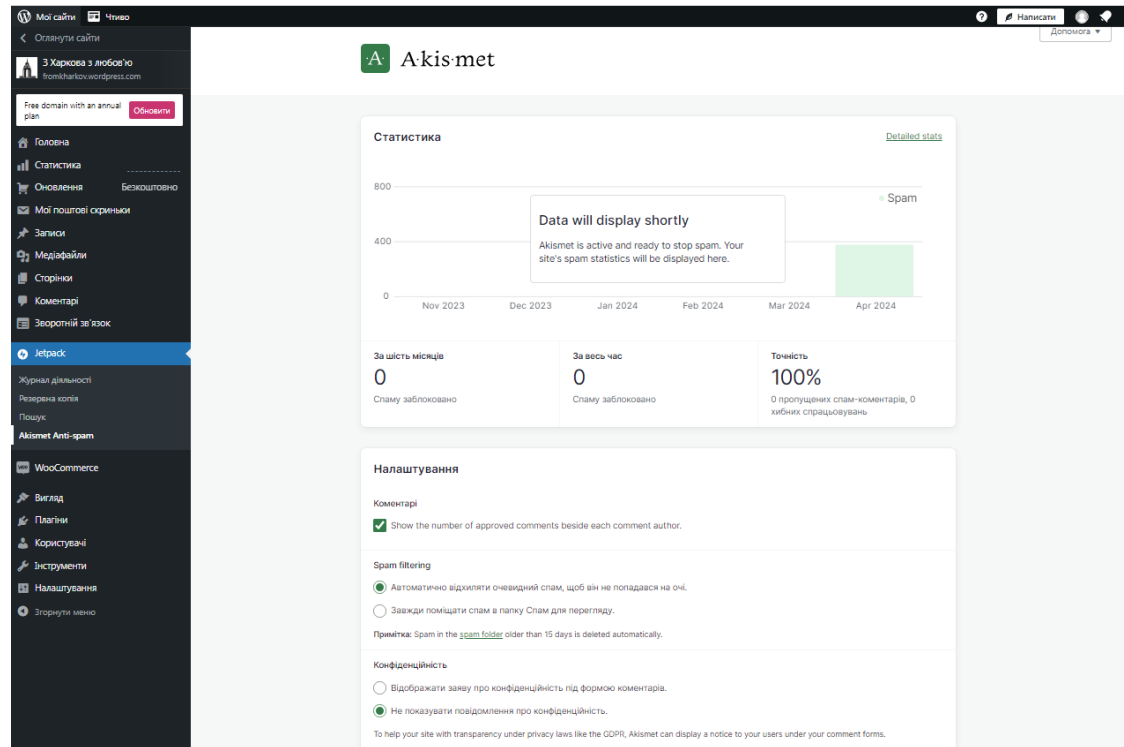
Мої сайти Чтиво
Написати
Допомога

Оглянути сайти
З Харкова з любов'ю
fromkharkov.wordpress.com
Free domain with an annual plan
Обновити
Головна
Статистика
Оновлення Безкоштовно
Мої поштові скриньки
Записи
Медіафайли
Сторінки
Коментарі
Зворотній зв'язок
Jetpack
Журнал діяльності
Резервна копія
Пошук
Akismet Anti-spam
WooCommerce
Вигляд
Плагіни
Користувачі
Інструменти
Налаштування
Згорнути меню

A Akis·met

Статистика
Detailed stats
800
400
0
Spam
Data will display shortly
Akismet is active and ready to stop spam. Your site's spam statistics will be displayed here.
Nov 2023 Dec 2023 Jan 2024 Feb 2024 Mar 2024 Apr 2024

| За шість місяців | За весь час | Точність |
|---|---|---|
| 0 | 0 | 100% |
| Спаму заблоковано | Спаму заблоковано | 0 пропущених спам-коментарів, 0 хибних спрацьовувань |

Налаштування
Коментарі
Show the number of approved comments beside each comment author.
Spam filtering
Автоматично відхиляти очевидний спам, щоб він не попадався на очі.
Завжди поміщати спам в папку Спам для перегляду.
Примітка: Spam in the spam folder older than 15 days is deleted automatically.
Конфіденційність
Відображати заяву про конфіденційність під формою коментаря.
Не показувати повідомлення про конфіденційність.
To help your site with transparency under privacy laws like the GDPR, Akismet can display a notice to your users under your comment forms.